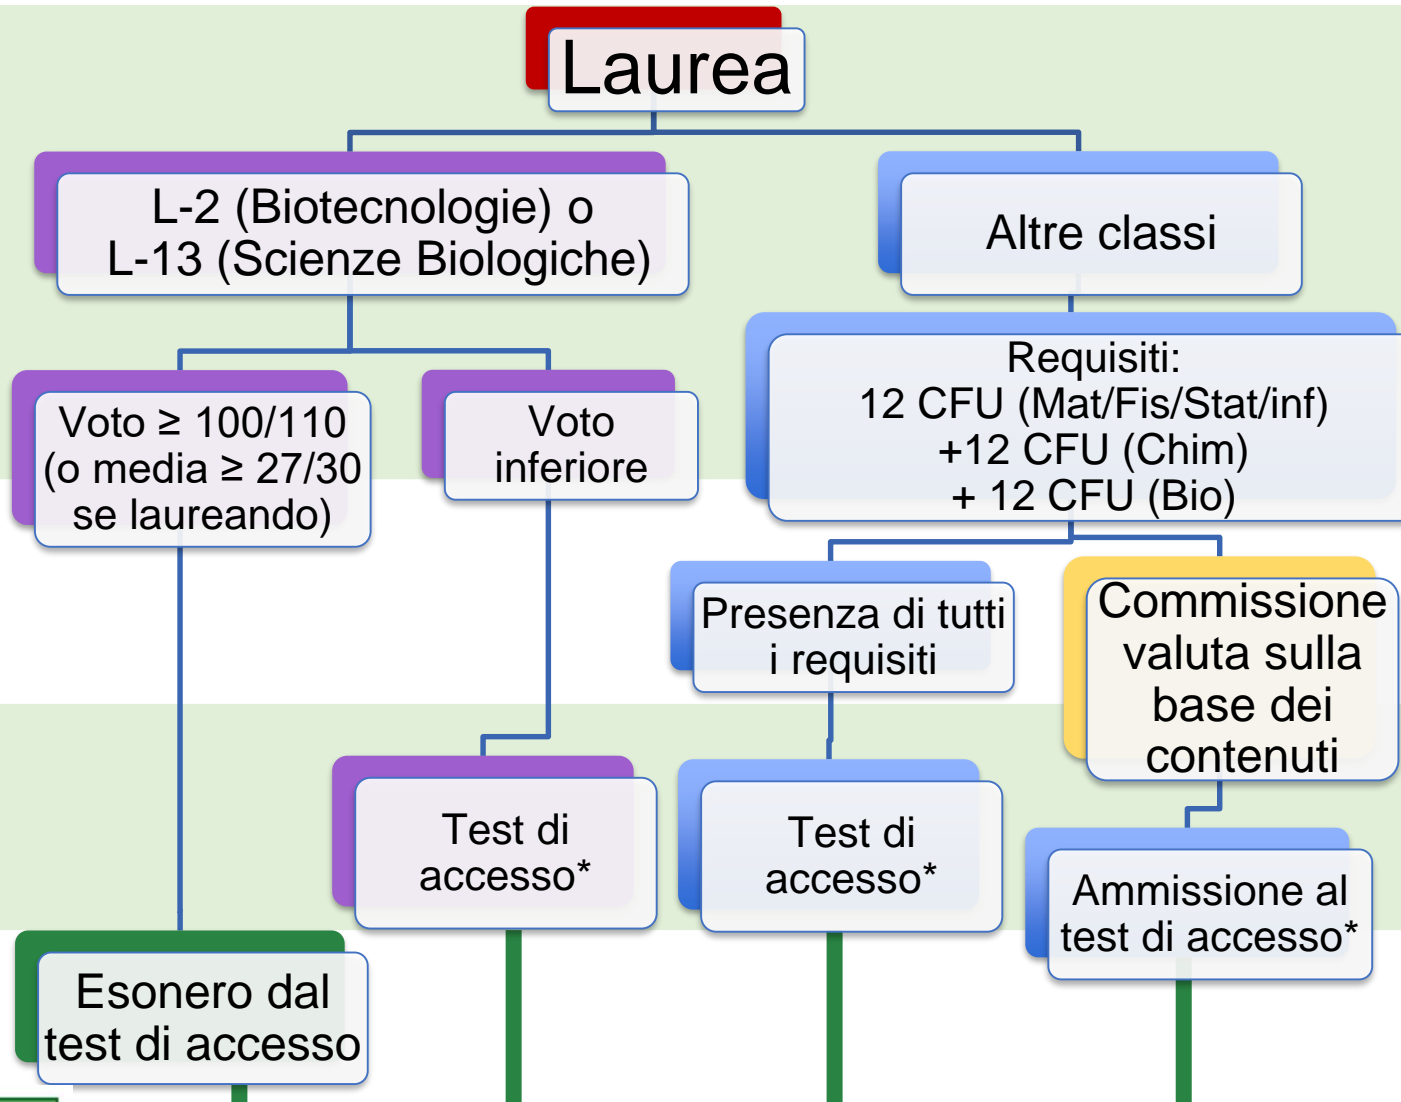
Laurea

L-2 (Biotecnologie) o L-13 (Scienze Biologiche)

Altre classi

Voto ≥ 100/110 (o media ≥ 27/30 se laureando)

Voto inferiore

Requisiti:
12 CFU (Mat/Fis/Stat/inf)
+12 CFU (Chim)
+ 12 CFU (Bio)

Presenza di tutti i requisiti

Commissione valuta sulla base dei contenuti

Test di accesso*

Test di accesso*

Ammissione al test di accesso*

Esonero dal test di accesso